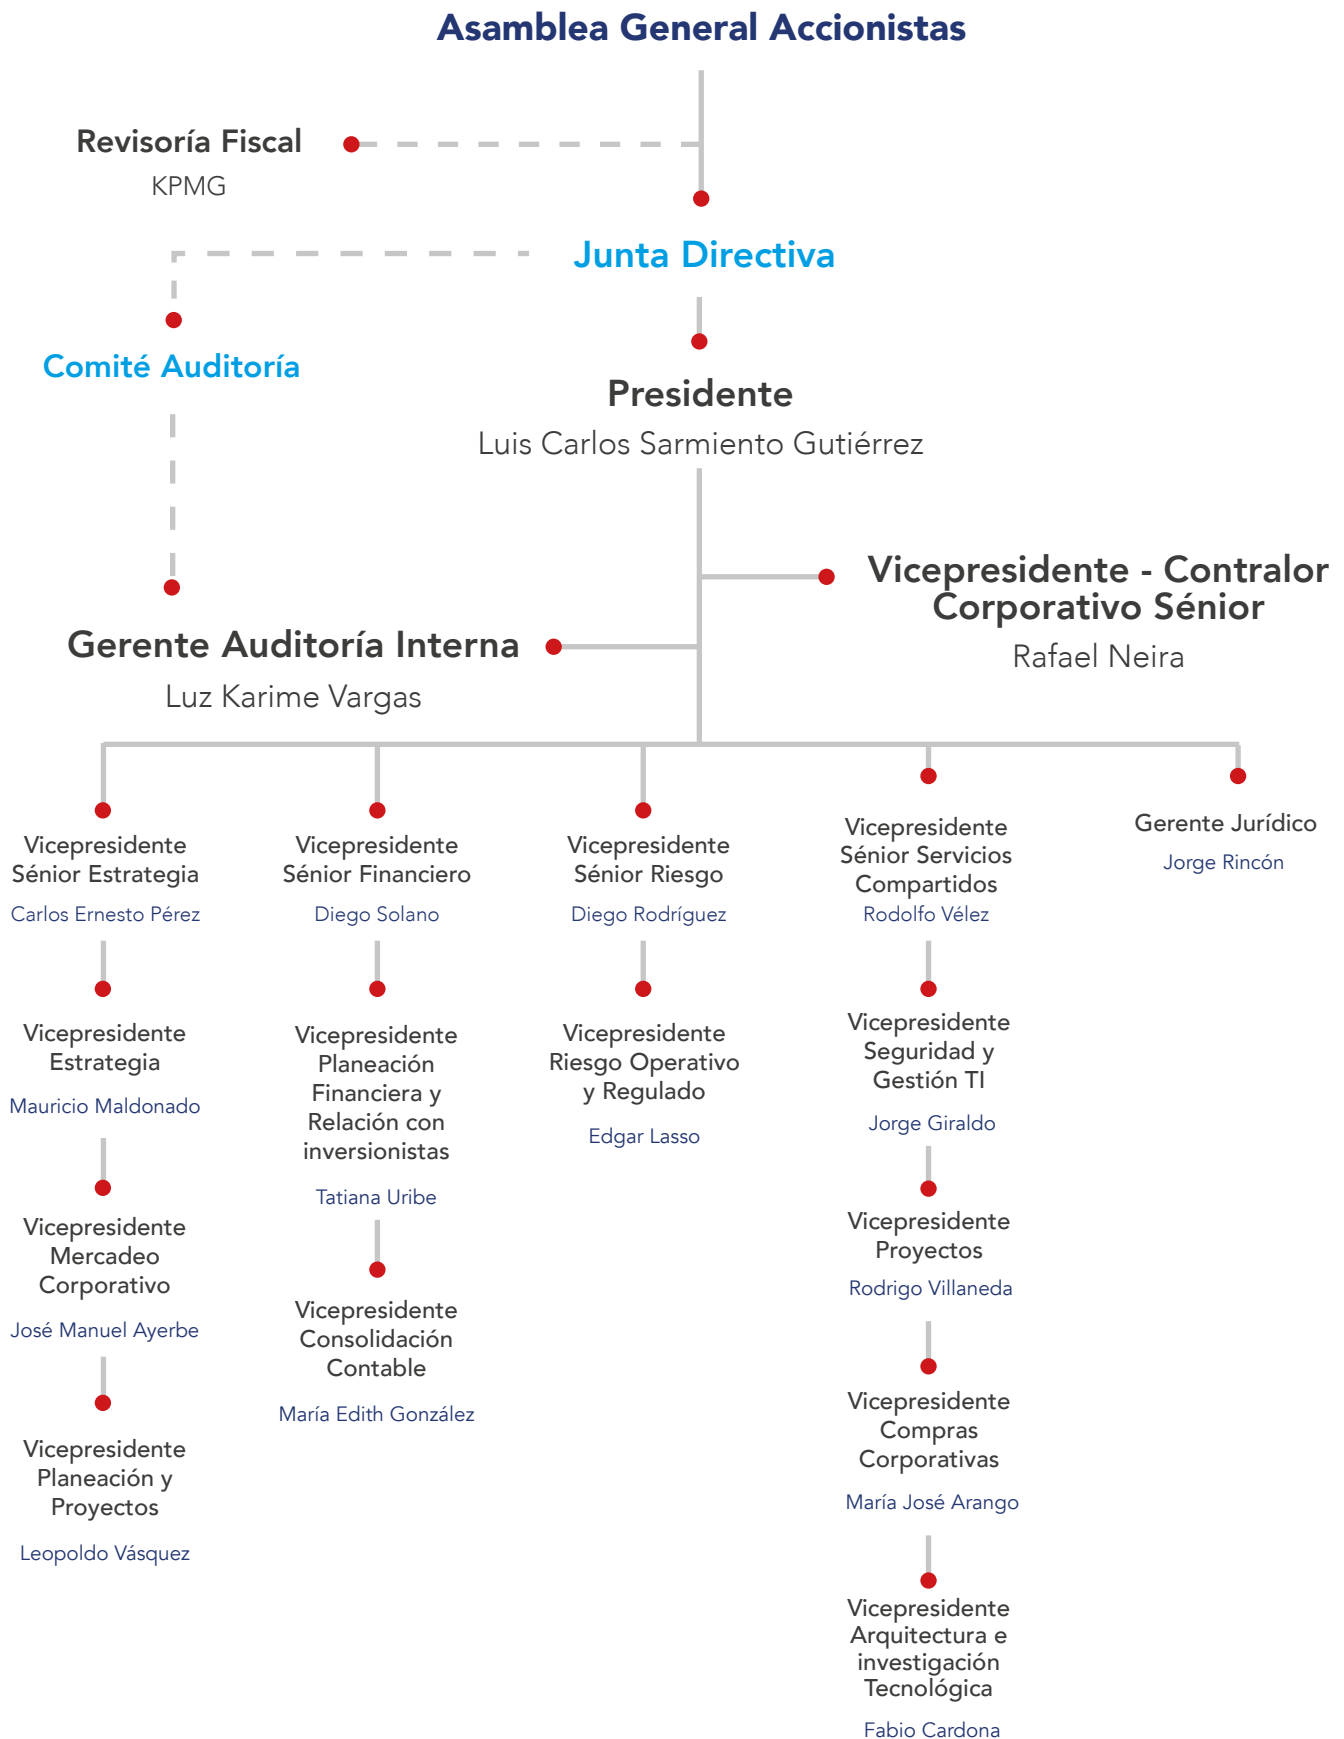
Asamblea General Accionistas

Revisoría Fiscal
KPMG

Junta Directiva

Comité Auditoría

Presidente
Luis Carlos Sarmiento Gutiérrez

Vicepresidente - Contralor Corporativo Sénior
Rafael Neira

Gerente Auditoría Interna
Luz Karime Vargas

Vicepresidente Sénior Estrategia
Carlos Ernesto Pérez

Vicepresidente Estrategia
Mauricio Maldonado

Vicepresidente Mercadeo Corporativo
José Manuel Ayerbe

Vicepresidente Planeación y Proyectos
Leopoldo Vásquez

Vicepresidente Sénior Financiero
Diego Solano

Vicepresidente Planeación Financiera y Relación con inversionistas
Tatiana Uribe

Vicepresidente Consolidación Contable
María Edith González

Vicepresidente Sénior Riesgo
Diego Rodríguez

Vicepresidente Riesgo Operativo y Regulado
Edgar Lasso

Vicepresidente Sénior Servicios Compartidos
Rodolfo Vélez

Vicepresidente Seguridad y Gestión TI
Jorge Giraldo

Vicepresidente Proyectos
Rodrigo Villaneda

Vicepresidente Compras Corporativas
María José Arango

Vicepresidente Arquitectura e investigación Tecnológica
Fabio Cardona

Gerente Jurídico
Jorge Rincón